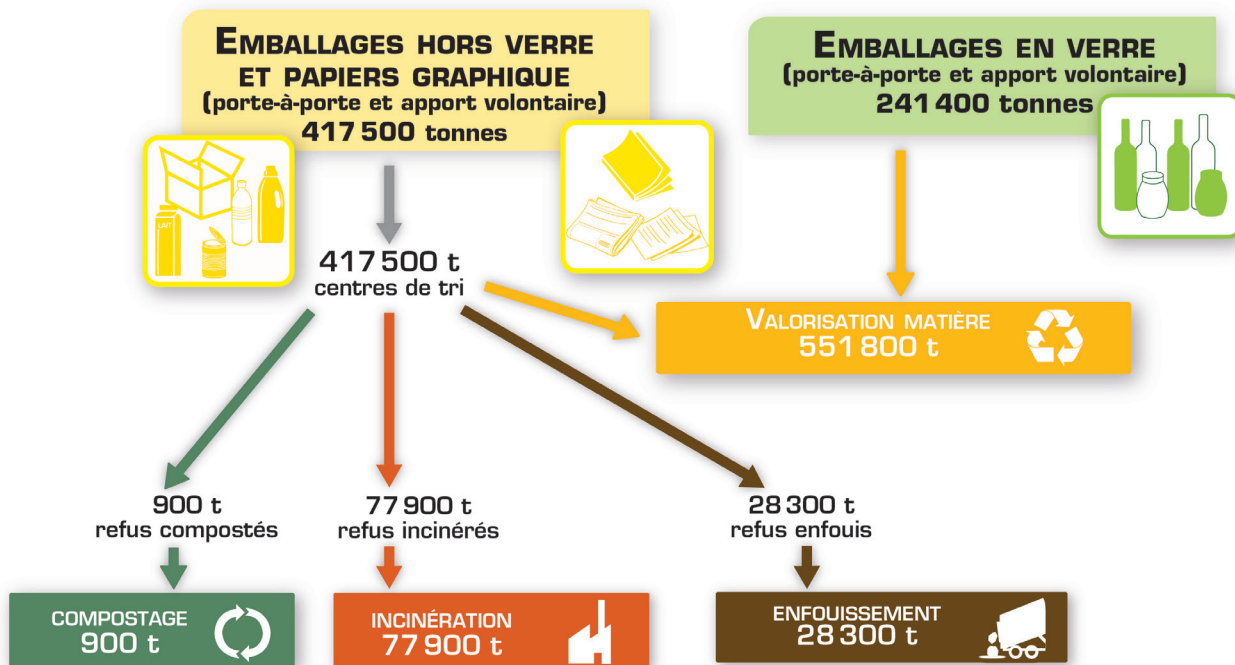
EMBALLAGES HORS VERRE ET PAPIERS GRAPHIQUE
(porte-à-porte et apport volontaire)
417 500 tonnes

LAIT

EMBALLAGES EN VERRE
(porte-à-porte et apport volontaire)
241 400 tonnes

417 500 t
centres de tri

VALORISATION MATIÈRE
551 800 t

900 t
refus compostés

77 900 t
refus incinérés

28 300 t
refus enfouis

COMPOSTAGE
900 t

INCINÉRATION
77 900 t

ENFOUISSEMENT
28 300 t